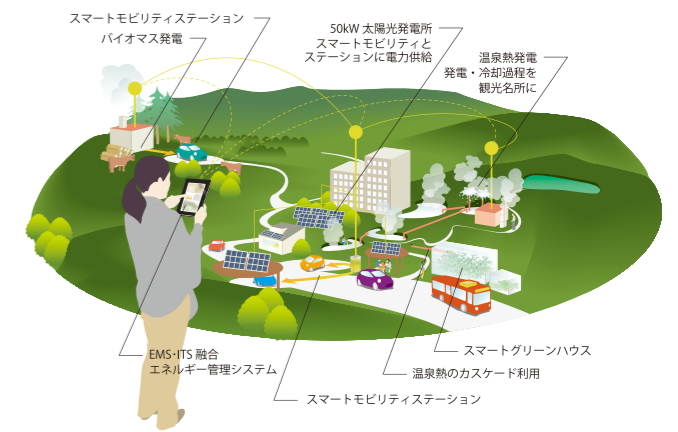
スマートモビリティステーション

バイオマス発電

50kW 太陽光発電所
スマートモビリティと
ステーションに電力供給

温泉熱発電
発電・冷却過程を
観光名所に

EMS･ITS 融合
エネルギー管理システム

スマートグリーンハウス

温泉熱のカスケード利用

スマートモビリティステーション